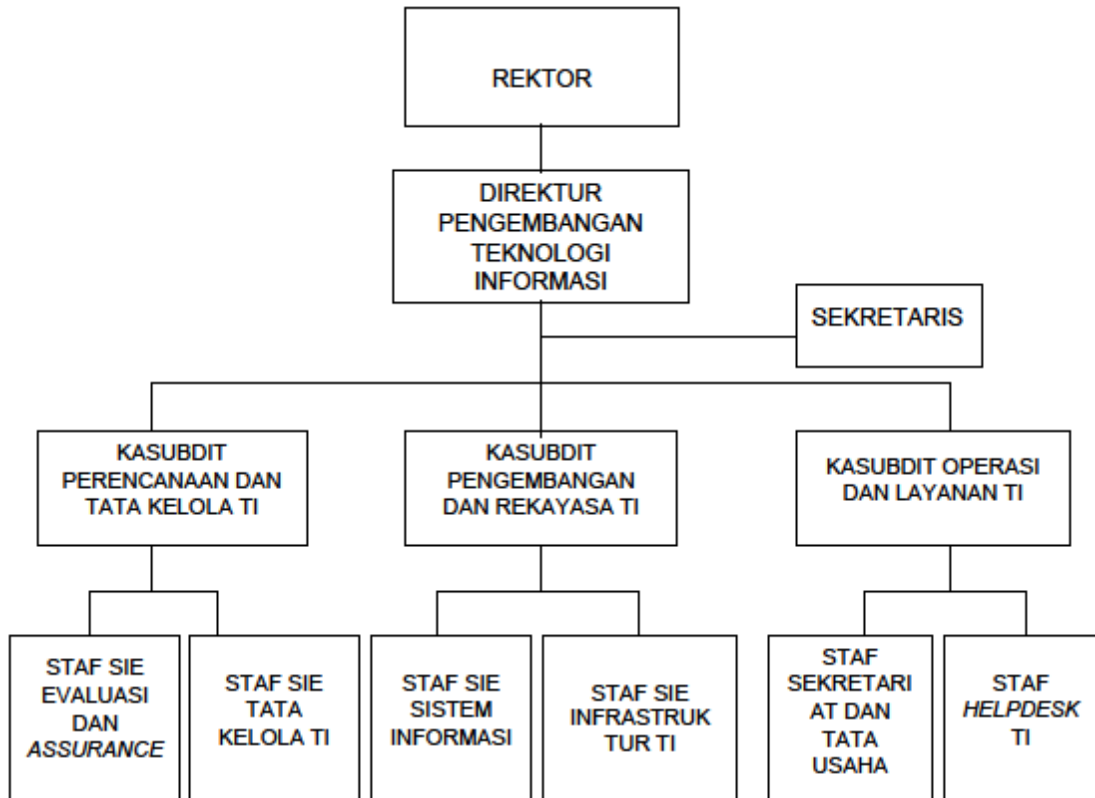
REKTOR

DIREKTUR PENGEMBANGAN TEKNOLOGI INFORMASI

SEKRETARIS

KASUBDIT PERENCANAAN DAN TATA KELOLA TI

KASUBDIT PENGEMBANGAN DAN REKAYASA TI

KASUBDIT OPERASI DAN LAYANAN TI

STAF SIE EVALUASI DAN *ASSURANCE*

STAF SIE TATA KELOLA TI

STAF SIE SISTEM INFORMASI

STAF SIE INFRASTRUKTUR TI

STAF SEKRETARIAT DAN TATA USAHA

STAF *HELPDESK* TI